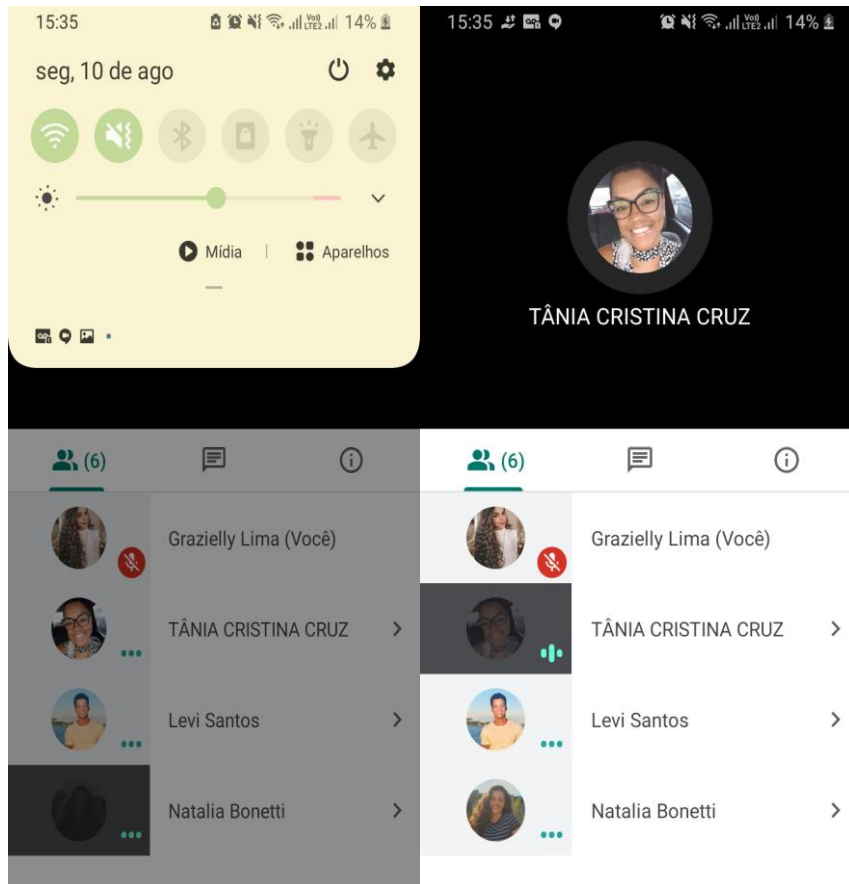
15:35 14%

seg, 10 de ago

Mídia | Aparelhos

(6)

Grazielly Lima (Você)

TÂNIA CRISTINA CRUZ

Levi Santos

Natalia Bonetti

15:35 14%

TÂNIA CRISTINA CRUZ

(6)

Grazielly Lima (Você)

TÂNIA CRISTINA CRUZ

Levi Santos

Natalia Bonetti